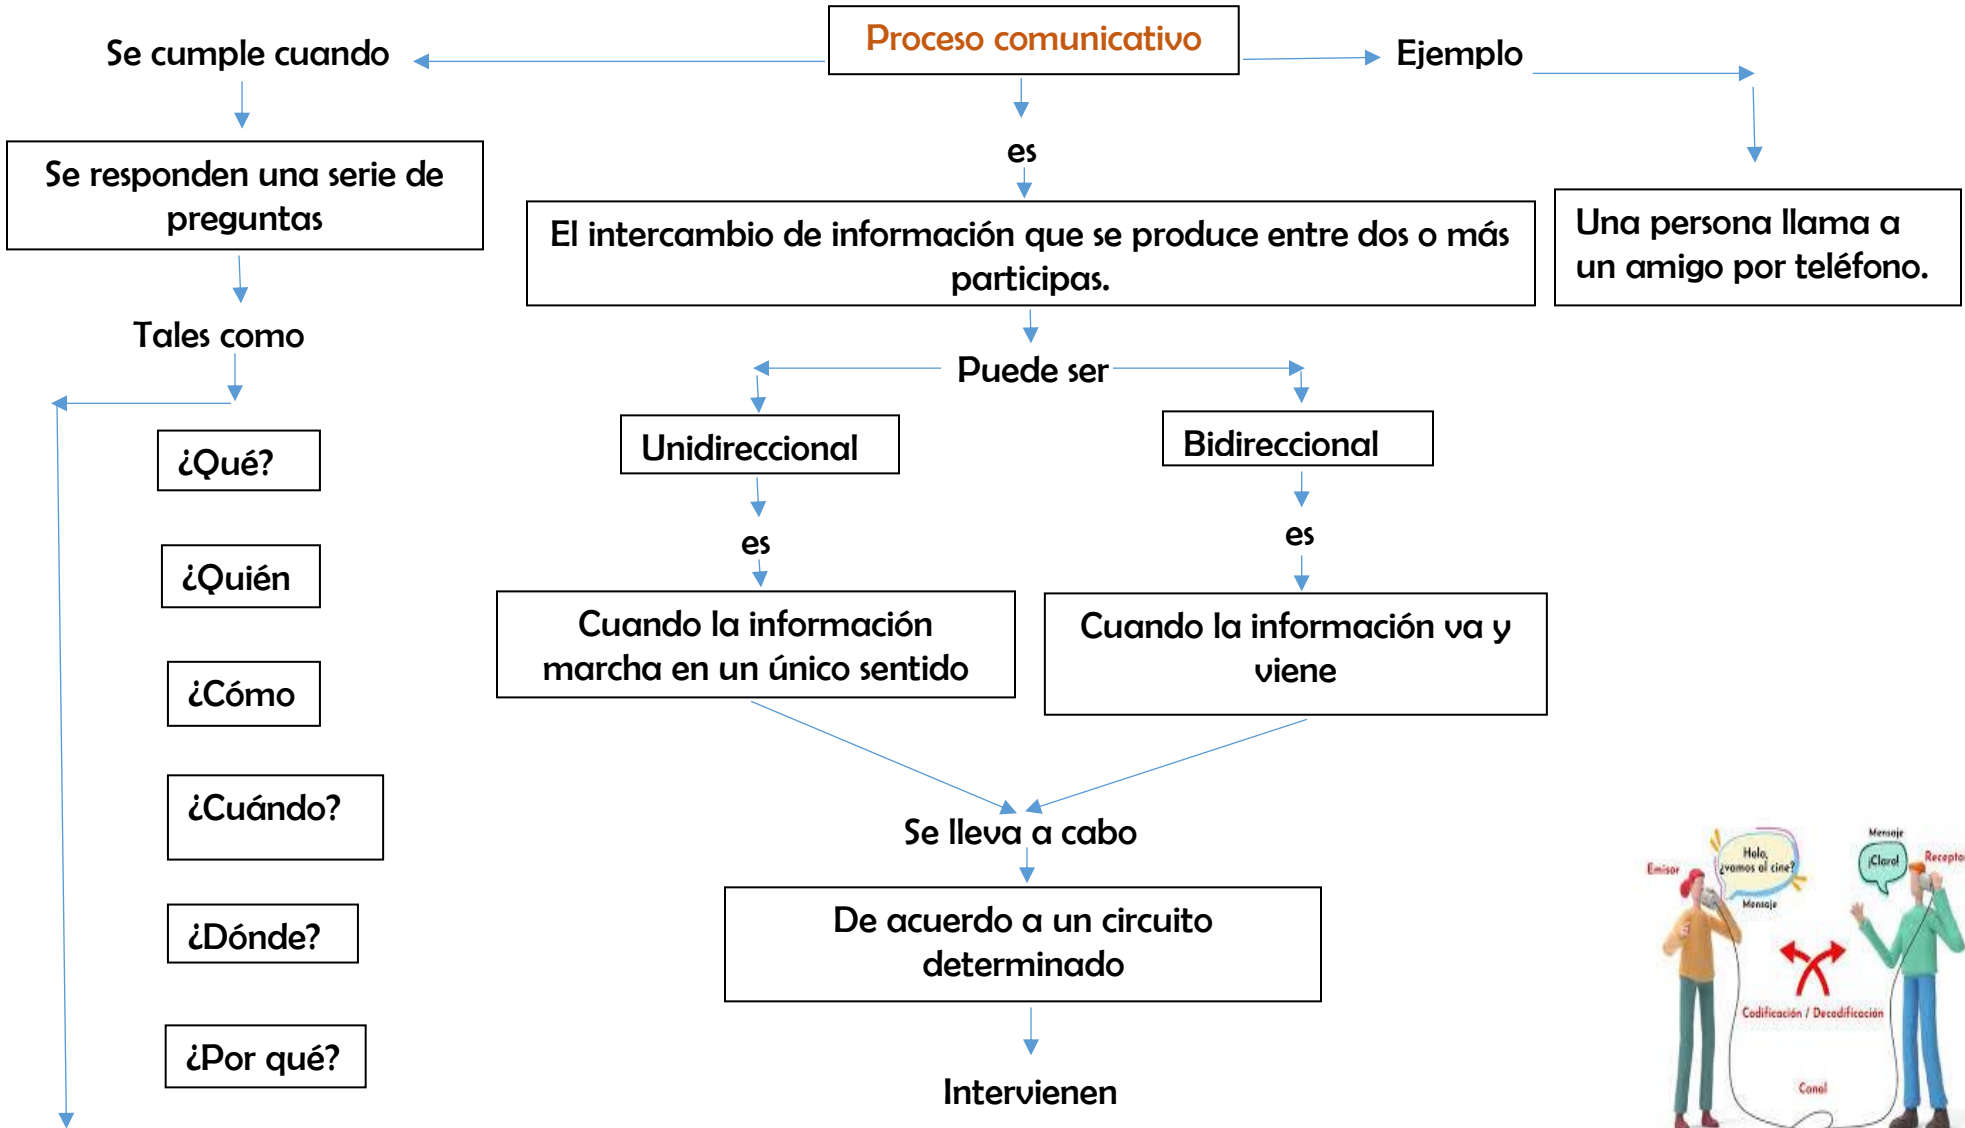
Proceso comunicativo

Se cumple cuando

Ejemplo

es

Se responden una serie de preguntas

El intercambio de información que se produce entre dos o más participas.

Una persona llama a un amigo por teléfono.

Tales como

Puede ser

¿Qué?

Unidireccional

Bidireccional

¿Quién

es

es

¿Cómo

Cuando la información marcha en un único sentido

Cuando la información va y viene

¿Cuándo?

Se lleva a cabo

¿Dónde?

De acuerdo a un circuito determinado

¿Por qué?

Intervienen

Emisor
Hola, ¿vamos al cine?
Mensaje
Mensaje
¡Claro!
Receptor
Codificación / Decodificación
Canal